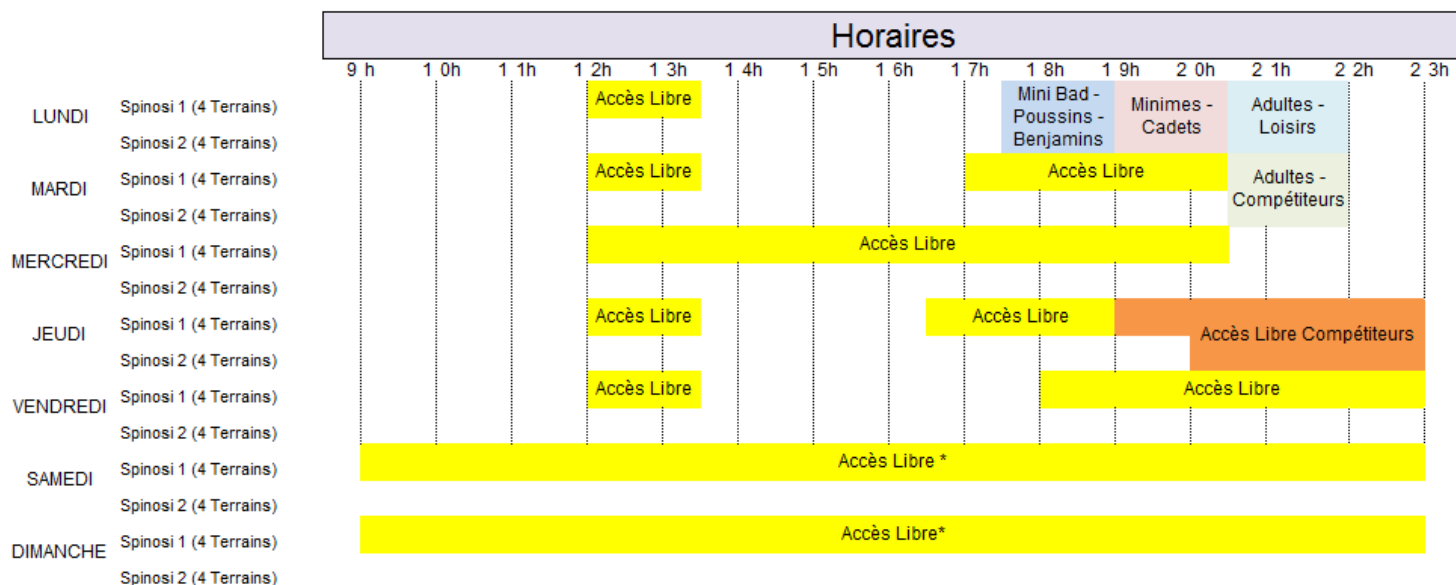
Horaires

9 h | 1 0h | 1 1h | 1 2h | 1 3h | 1 4h | 1 5h | 1 6h | 1 7h | 1 8h | 1 9h | 2 0h | 2 1h | 2 2h | 2 3h

LUNDI
Spinosi 1 (4 Terrains) — Accès Libre — Mini Bad - Poussins - Benjamins — Minimes - Cadets — Adultes - Loisirs
Spinosi 2 (4 Terrains)

MARDI
Spinosi 1 (4 Terrains) — Accès Libre — Accès Libre — Adultes - Compétiteurs
Spinosi 2 (4 Terrains)

MERCREDI
Spinosi 1 (4 Terrains) — Accès Libre
Spinosi 2 (4 Terrains)

JEUDI
Spinosi 1 (4 Terrains) — Accès Libre — Accès Libre — Accès Libre Compétiteurs
Spinosi 2 (4 Terrains)

VENDREDI
Spinosi 1 (4 Terrains) — Accès Libre — Accès Libre
Spinosi 2 (4 Terrains)

SAMEDI
Spinosi 1 (4 Terrains) — Accès Libre *
Spinosi 2 (4 Terrains)

DIMANCHE
Spinosi 1 (4 Terrains) — Accès Libre*
Spinosi 2 (4 Terrains)